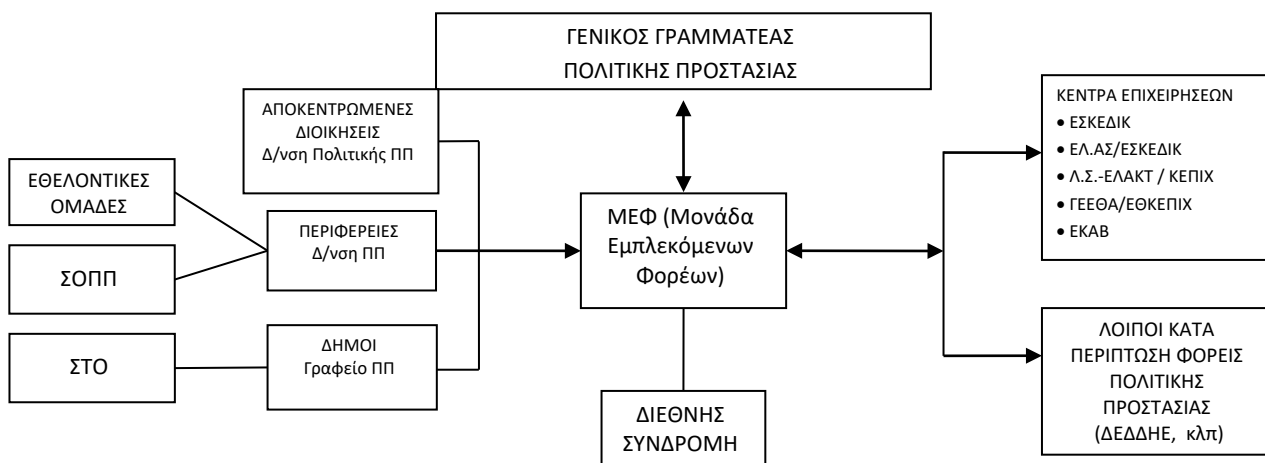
ΓΕΝΙΚΟΣ ΓΡΑΜΜΑΤΕΑΣ
ΠΟΛΙΤΙΚΗΣ ΠΡΟΣΤΑΣΙΑΣ

ΑΠΟΚΕΝΤΡΩΜΕΝΕΣ ΔΙΟΙΚΗΣΕΙΣ
Δ/νση Πολιτικής ΠΠ

ΕΘΕΛΟΝΤΙΚΕΣ ΟΜΑΔΕΣ

ΣΟΠΠ

ΠΕΡΙΦΕΡΕΙΕΣ
Δ/νση ΠΠ

ΣΤΟ

ΔΗΜΟΙ
Γραφείο ΠΠ

ΜΕΦ (Μονάδα Εμπλεκόμενων Φορέων)

ΔΙΕΘΝΗΣ ΣΥΝΔΡΟΜΗ

ΚΕΝΤΡΑ ΕΠΙΧΕΙΡΗΣΕΩΝ
• ΕΣΚΕΔΙΚ
• ΕΛ.ΑΣ/ΕΣΚΕΔΙΚ
• Λ.Σ.-ΕΛΑΚΤ / ΚΕΠΙΧ
• ΓΕΕΘΑ/ΕΘΚΕΠΙΧ
• ΕΚΑΒ

ΛΟΙΠΟΙ ΚΑΤΑ ΠΕΡΙΠΤΩΣΗ ΦΟΡΕΙΣ ΠΟΛΙΤΙΚΗΣ ΠΡΟΣΤΑΣΙΑΣ (ΔΕΔΔΗΕ, κλπ)